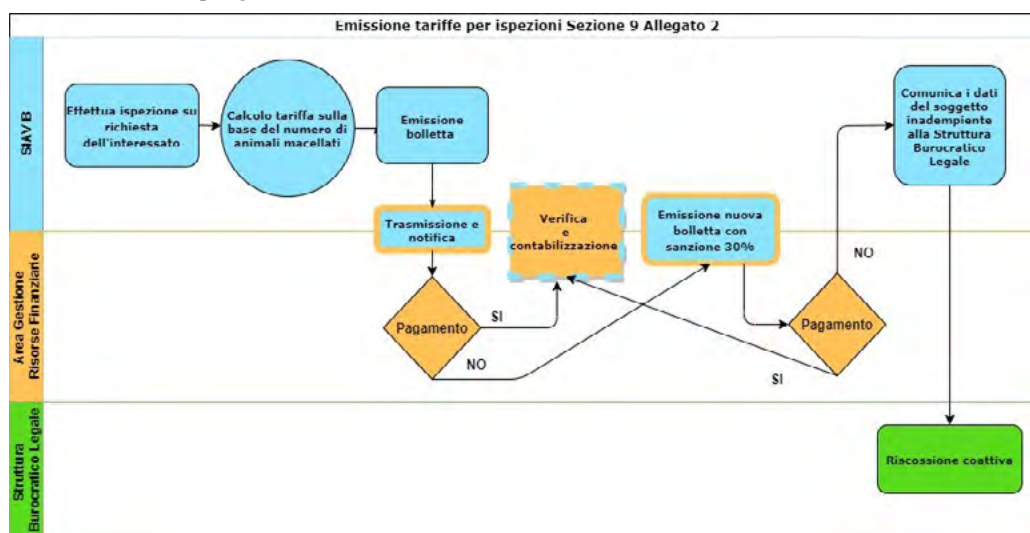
Emissione tariffe per ispezioni Sezione 9 Allegato 2

SIAV B

Effettua ispezione su richiesta dell'interessato

Calcolo tariffa sulla base del numero di animali macellati

Emissione bolletta

Comunica i dati del soggetto inadempiente alla Struttura Burocratico Legale

Area Gestione Risorse Finanziarie

Trasmissione e notifica

Verifica e contabilizzazione

Emissione nuova bolletta con sanzione 30%

NO

Pagamento

SI

NO

Pagamento

SI

Struttura Burocratico Legale

Riscossione coattiva